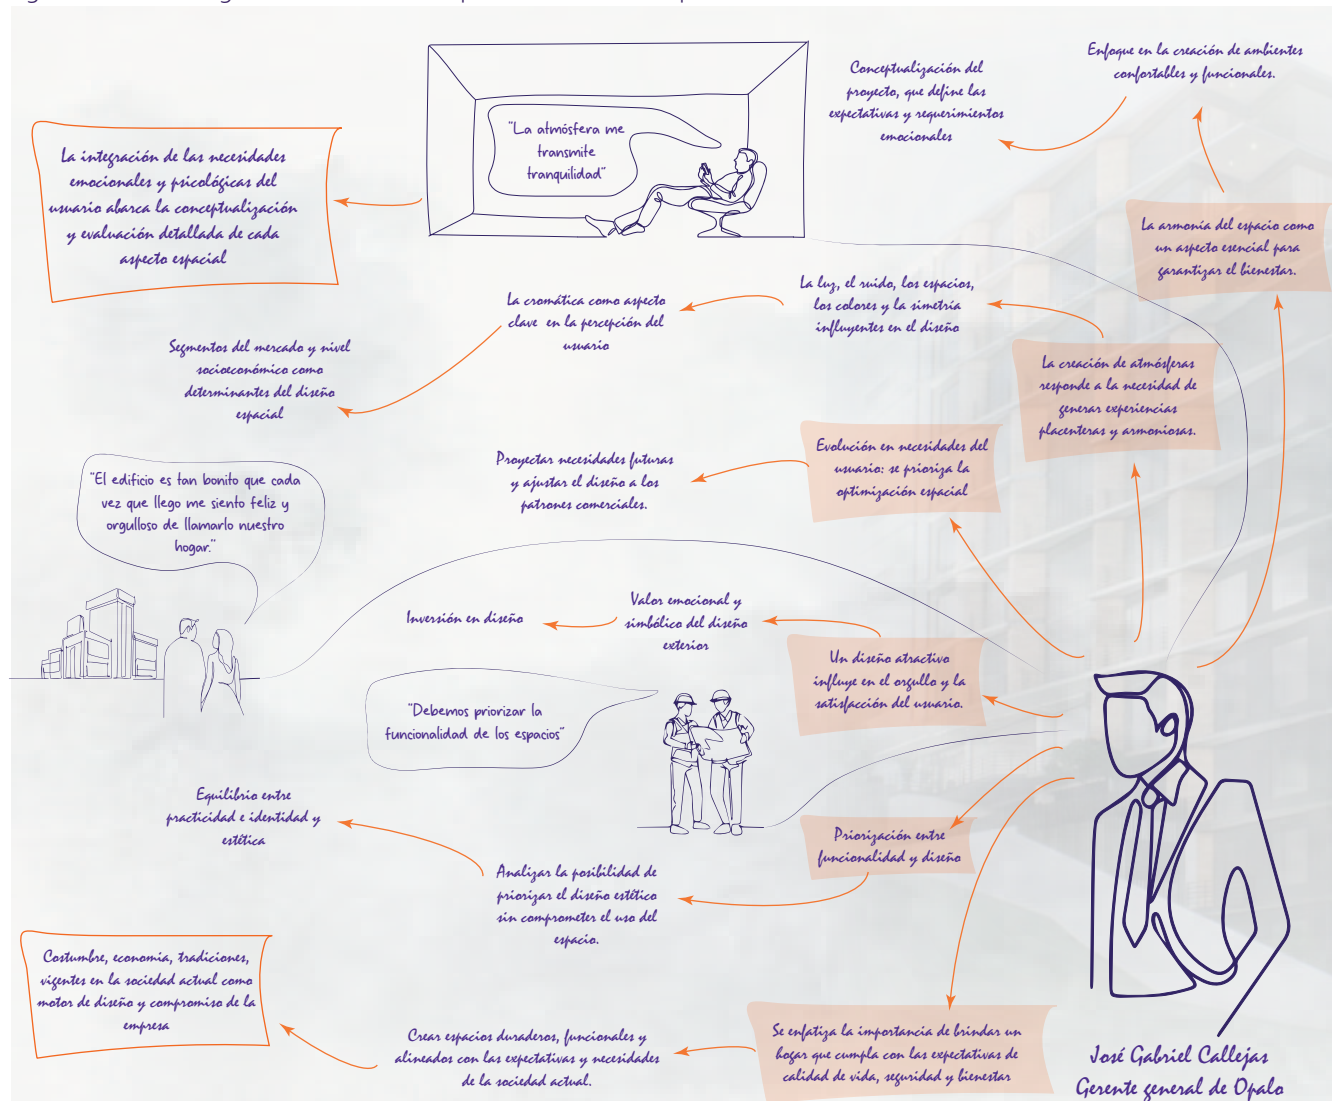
"La atmósfera me transmite tranquilidad"

Conceptualización del proyecto, que define las expectativas y requerimientos emocionales

Enfoque en la creación de ambientes confortables y funcionales.

La integración de las necesidades emocionales y psicológicas del usuario abarca la conceptualización y evaluación detallada de cada aspecto espacial

La armonía del espacio como un aspecto esencial para garantizar el bienestar.

La luz, el ruido, los espacios, los colores y la simetría influyentes en el diseño

La cromática como aspecto clave en la percepción del usuario

Segmentos del mercado y nivel socioeconómico como determinantes del diseño espacial

La creación de atmósferas responde a la necesidad de generar experiencias placenteras y armoniosas.

Evolución en necesidades del usuario: se prioriza la optimización espacial

Proyectar necesidades futuras y ajustar el diseño a los patrones comerciales.

"El edificio es tan bonito que cada vez que llego me siento feliz y orgulloso de llamarlo nuestro hogar."

Valor emocional y simbólico del diseño exterior

Inversión en diseño

Un diseño atractivo influye en el orgullo y la satisfacción del usuario.

"Debemos priorizar la funcionalidad de los espacios"

Equilibrio entre practicidad e identidad y estética

Priorización entre funcionalidad y diseño

Analizar la posibilidad de priorizar el diseño estético sin comprometer el uso del espacio.

Costumbre, economía, tradiciones, vigentes en la sociedad actual como motor de diseño y compromiso de la empresa

Crear espacios duraderos, funcionales y alineados con las expectativas y necesidades de la sociedad actual.

Se enfatiza la importancia de brindar un hogar que cumpla con las expectativas de calidad de vida, seguridad y bienestar

José Gabriel Callejas
Gerente general de Opalo